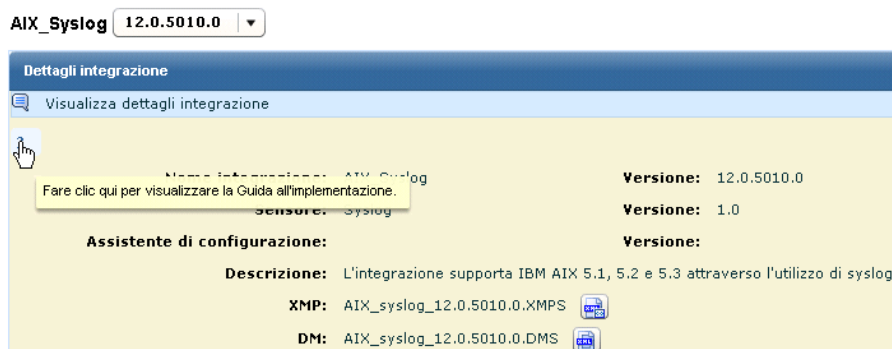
AIX_Syslog 12.0.5010.0

Dettagli integrazione

Visualizza dettagli integrazione

Nome integrazione: AIX_Syslog

Fare clic qui per visualizzare la Guida all'implementazione.

Versione: 12.0.5010.0

Sensore: Syslog

Versione: 1.0

Assistente di configurazione:

Versione:

Descrizione: L'integrazione supporta IBM AIX 5.1, 5.2 e 5.3 attraverso l'utilizzo di syslog

XMP: AIX_syslog_12.0.5010.0.XMPS

DM: AIX_syslog_12.0.5010.0.DMS